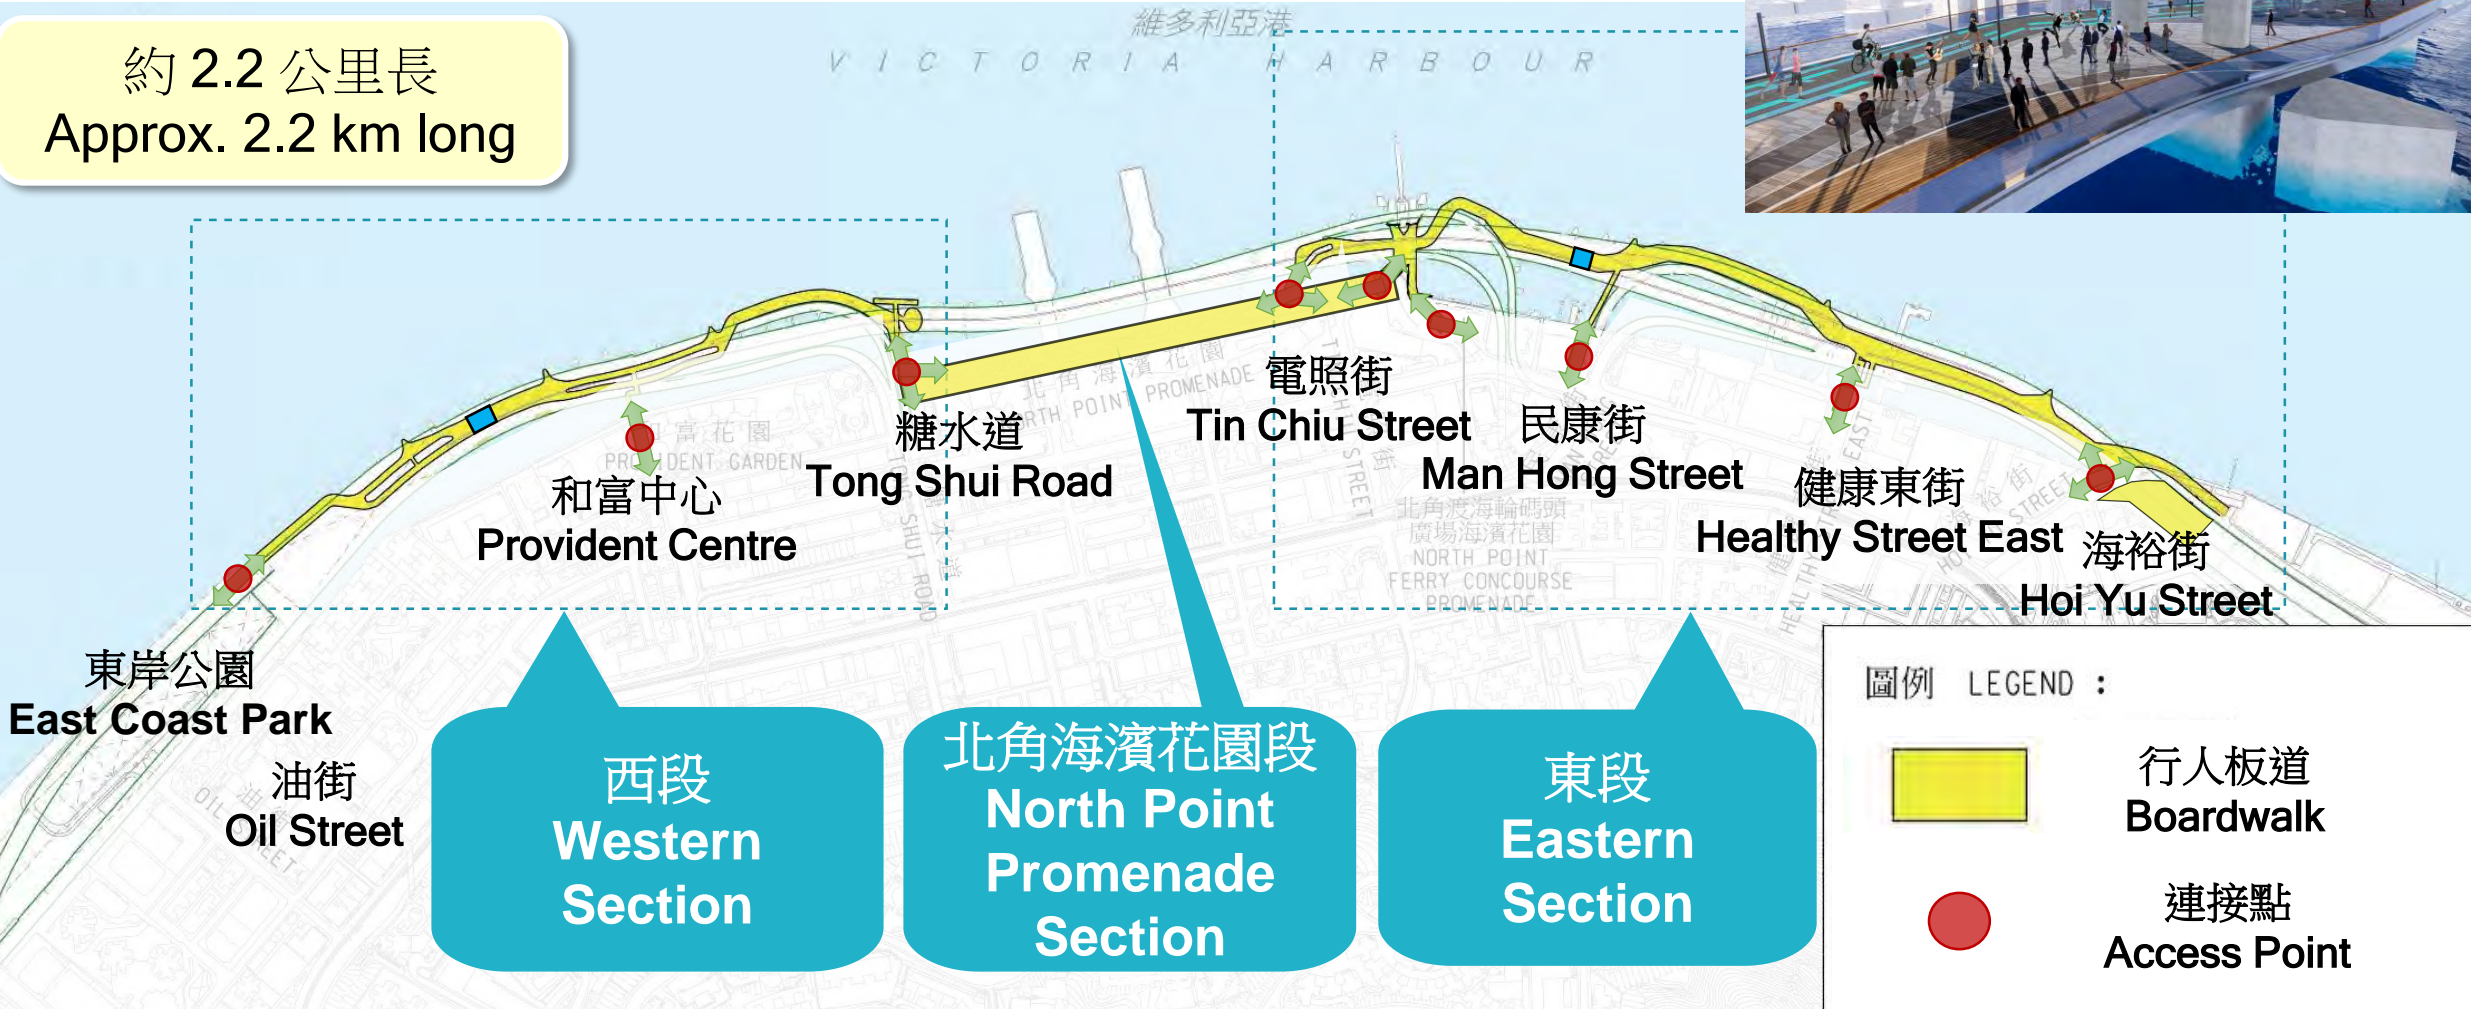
約 2.2 公里長
Approx. 2.2 km long

維多利亞港
VICTORIA HARBOUR

東岸公園
East Coast Park

油街
Oil Street

和富中心
Provident Centre

糖水道
Tong Shui Road

電照街
Tin Chiu Street

民康街
Man Hong Street

健康東街
Healthy Street East

海裕街
Hoi Yu Street

西段
Western Section

北角海濱花園段
North Point Promenade Section

東段
Eastern Section

圖例 LEGEND :

行人板道
Boardwalk

連接點
Access Point